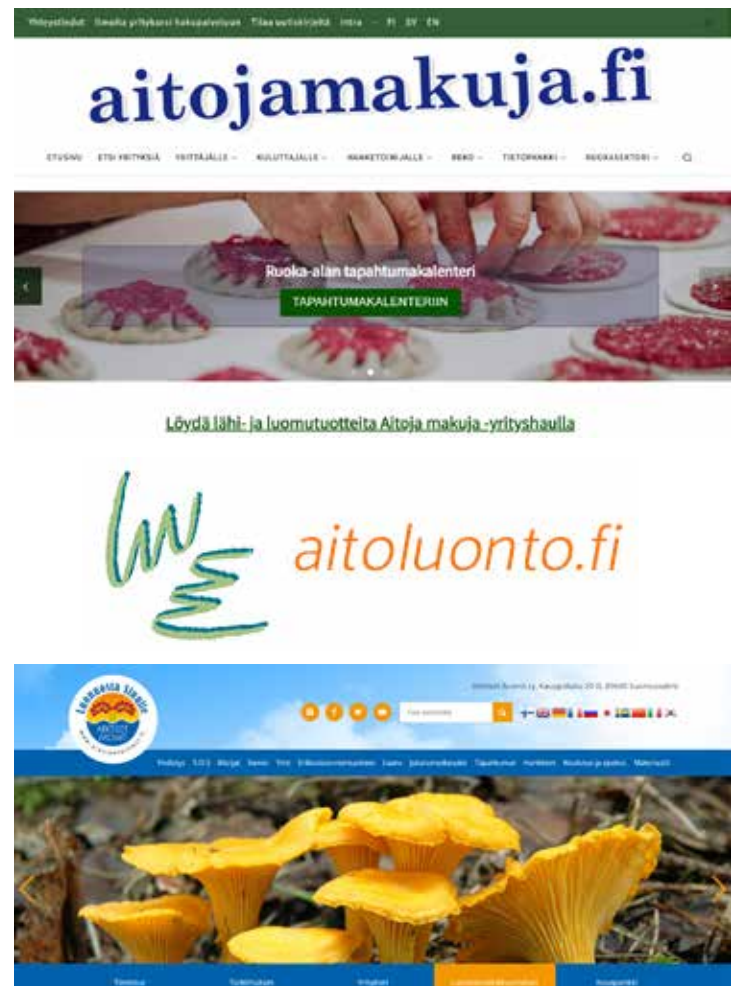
Yhteystiedot Ilmoita yrityksesi hakupalveluun Tilaa uutiskirjeitä Intra FI SV EN

aitojamakuja.fi

ETUSIVU ETSI YRITYKSIÄ YRITTÄJÄLLE KULUTTAJALLE MARKKINOIJALLE BEKO TIETOPANKKI RUOKASEKTORI

Ruoka-alan tapahtumakalenteri

TAPAHTUMAKALENTERIIN

Löydä lähi- ja luomutuotteita Aitoja makuja -yrityshaulla

aitoluonto.fi

Luonnosta Suomesta

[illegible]

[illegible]